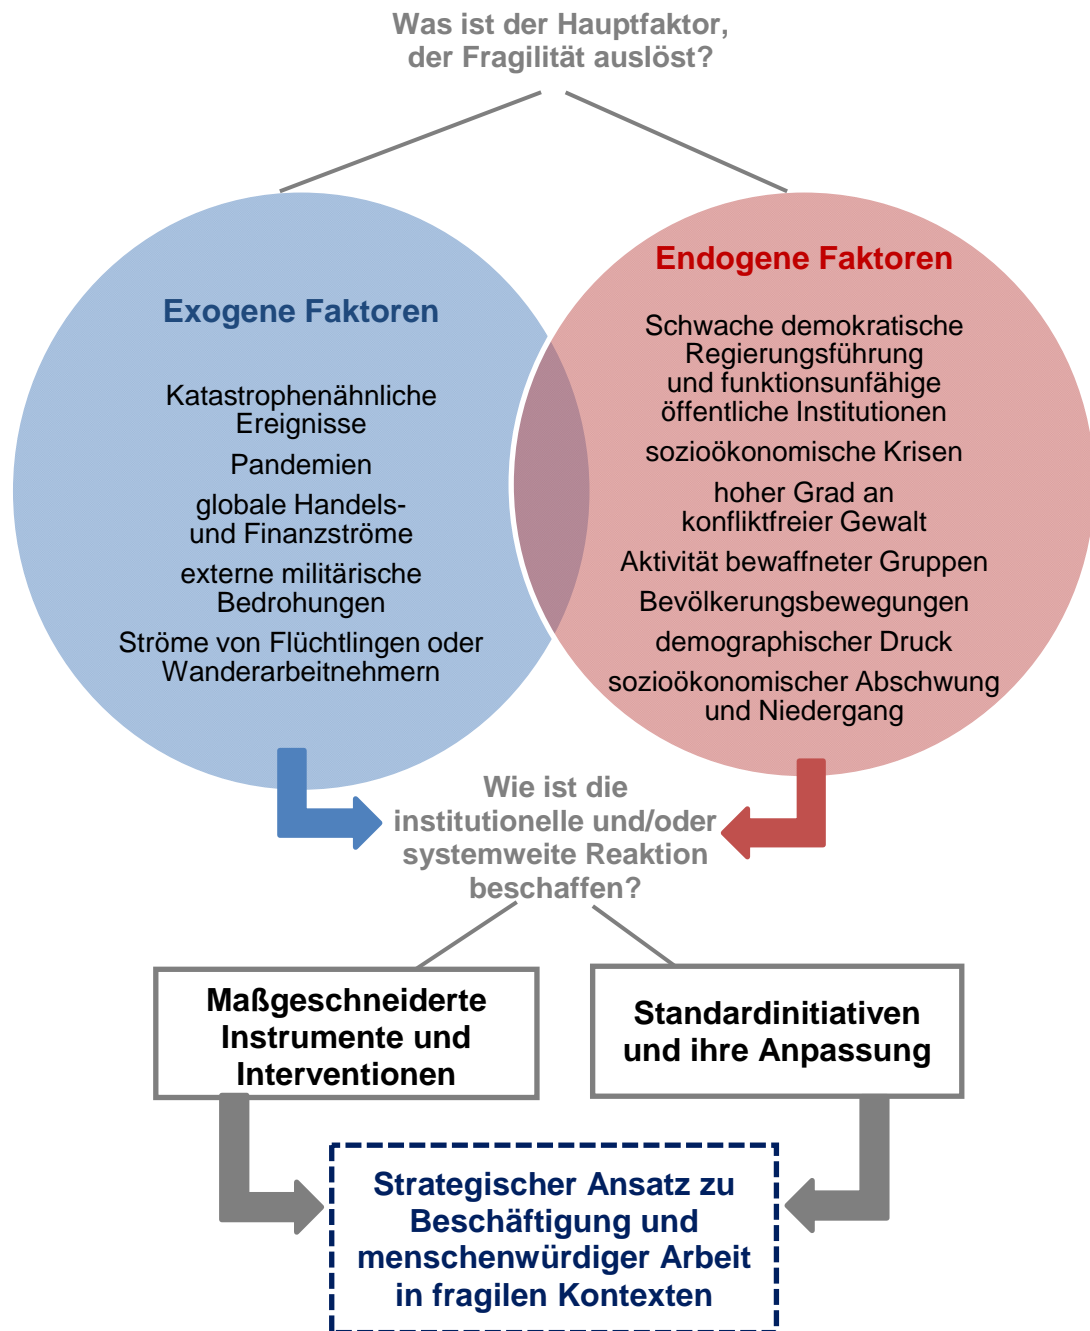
Was ist der Hauptfaktor, der Fragilität auslöst?

Exogene Faktoren

Katastrophenähnliche Ereignisse

Pandemien

globale Handels- und Finanzströme

externe militärische Bedrohungen

Ströme von Flüchtlingen oder Wanderarbeitnehmern

Endogene Faktoren

Schwache demokratische Regierungsführung und funktionsunfähige öffentliche Institutionen

sozioökonomische Krisen

hoher Grad an konfliktfreier Gewalt

Aktivität bewaffneter Gruppen

Bevölkerungsbewegungen

demographischer Druck

sozioökonomischer Abschwung und Niedergang

Wie ist die institutionelle und/oder systemweite Reaktion beschaffen?

Maßgeschneiderte Instrumente und Interventionen

Standardinitiativen und ihre Anpassung

Strategischer Ansatz zu Beschäftigung und menschenwürdiger Arbeit in fragilen Kontexten